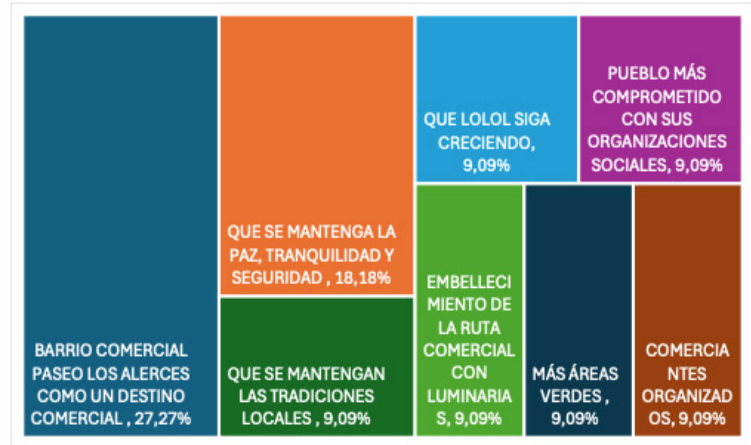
BARRIO COMERCIAL PASEO LOS ALERCES COMO UN DESTINO COMERCIAL , 27,27%

QUE SE MANTENGA LA PAZ, TRANQUILIDAD Y SEGURIDAD , 18,18%

QUE SE MANTENGAN LAS TRADICIONES LOCALES , 9,09%

QUE LOLOL SIGA CRECIENDO, 9,09%

PUEBLO MÁS COMPROMETIDO CON SUS ORGANIZACIONES SOCIALES, 9,09%

EMBELLECIMIENTO DE LA RUTA COMERCIAL CON LUMINARIAS, 9,09%

MÁS ÁREAS VERDES , 9,09%

COMERCIANTES ORGANIZADOS, 9,09%